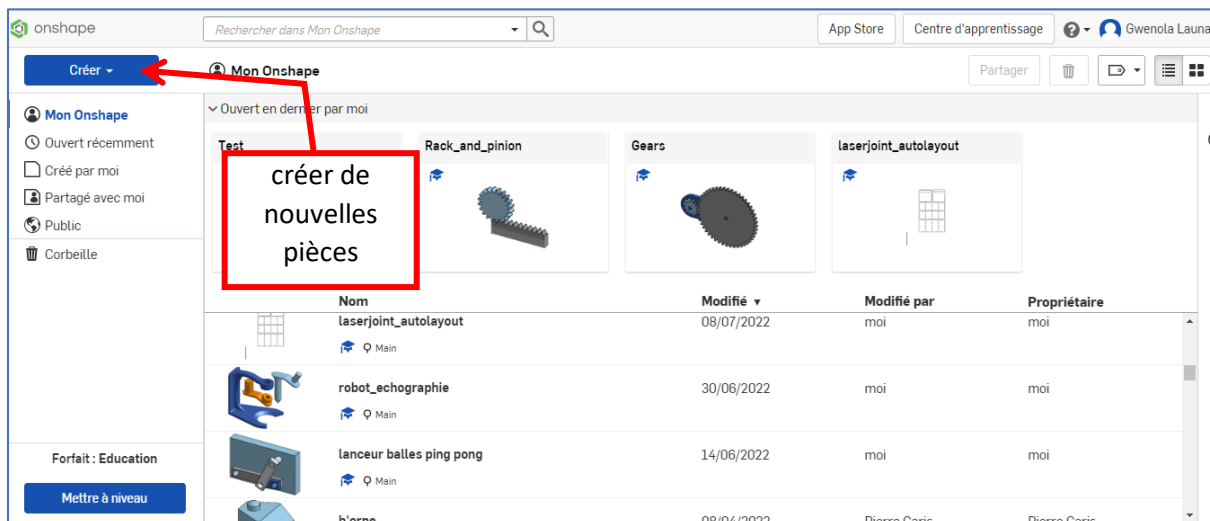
onshape

Rechercher dans Mon Onshape

App Store

Centre d'apprentissage

Gwenola Launa

Créer

Mon Onshape

Partager

Mon Onshape

Ouvert récemment

Créé par moi

Partagé avec moi

Public

Corbeille

Ouvert en dernier par moi

Test

créer de nouvelles pièces

Rack_and_pinion

Gears

laserjoint_autolayout

| Nom | Modifié ▾ | Modifié par | Propriétaire |
|---|---|---|---|
| laserjoint_autolayout Main | 08/07/2022 | moi | moi |
| robot_echographie Main | 30/06/2022 | moi | moi |
| lanceur balles ping pong Main | 14/06/2022 | moi | moi |
| b'orne | 08/04/2022 | Pierre Caris | Pierre Caris |

Forfait : Education

Mettre à niveau